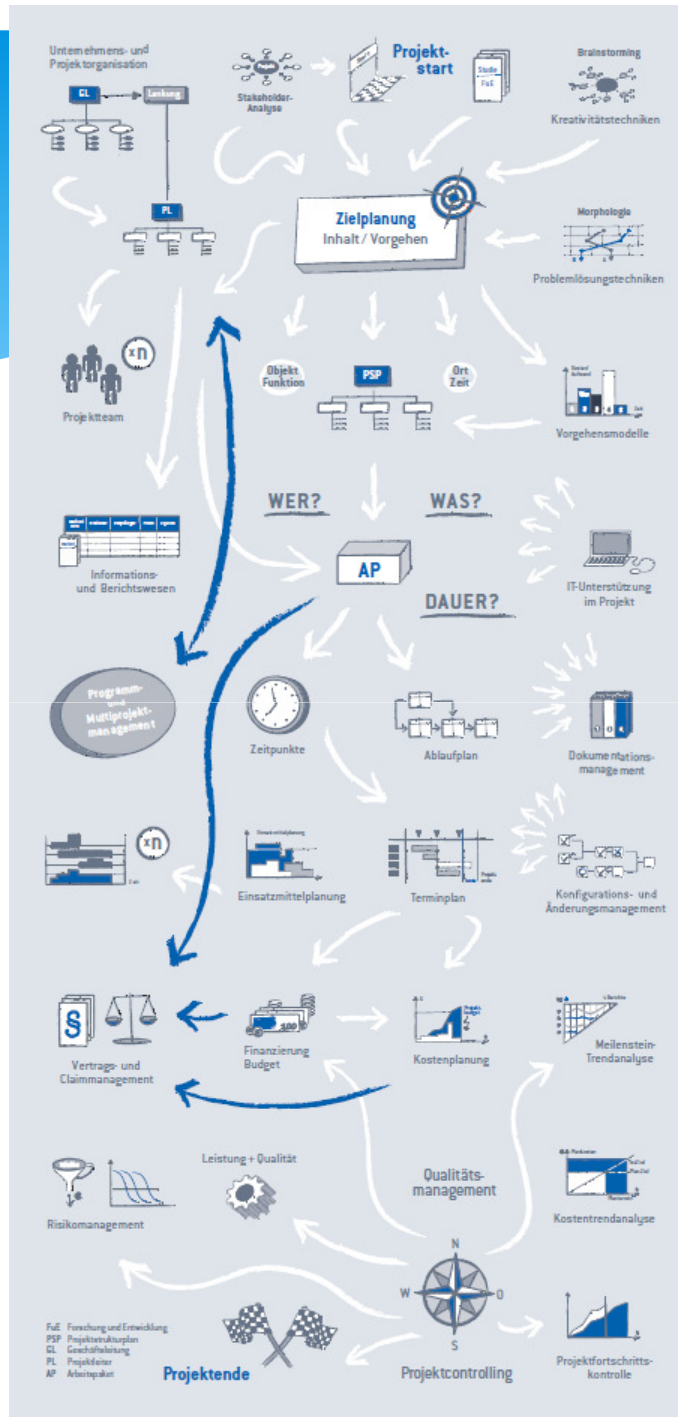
Unternehmens- und Projektorganisation

GL

Lenkung

PL

Stakeholder-Analyse

Projekt-start

Studie FuE

Brainstorming

Kreativitätstechniken

Zielplanung
Inhalt / Vorgehen

Morphologie

Problemlösungstechniken

Projektteam

xn

Objekt Funktion

PSP

Ort Zeit

Vorgehensmodelle

WER?

WAS?

Informations- und Berichtswesen

AP

DAUER?

IT-Unterstützung im Projekt

Programm- und Multiprojekt-management

Zeitpunkte

Ablaufplan

Dokumentations-management

xn

Einsatzmittelplanung

Terminplan

Konfigurations- und Änderungsmanagement

§

Vertrags- und Claimmanagement

Finanzierung Budget

Kostenplanung

Meilenstein-Trendanalyse

Leistung + Qualität

Qualitäts-management

Risikomanagement

Kostentrendanalyse

N

W

O

S

FuE Forschung und Entwicklung
PSP Projektstrukturplan
GL Geschäftsleitung
PL Projektleiter
AP Arbeitspaket

Projektende

Projektcontrolling

Projektfortschritts-kontrolle